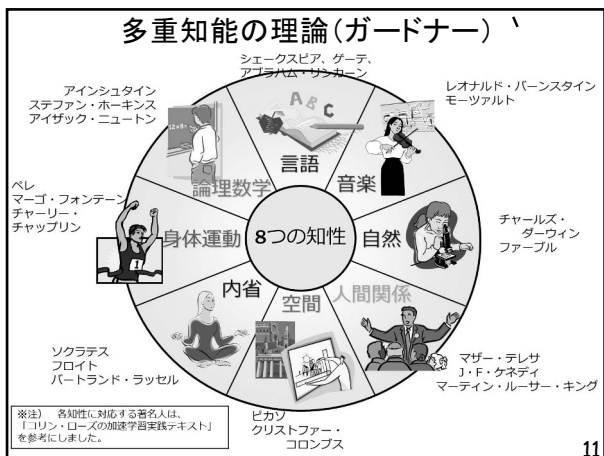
多重知能の理論（ガードナー）

シェークスピア、ゲーテ、アブラハム・リンカーン

アインシュタイン
ステファン・ホーキンス
アイザック・ニュートン

レオナルド・バーンスタイン
モーツァルト

A B C

言語

音楽

論理数学

ペレ
マーゴ・フォンテーン
チャーリー・チャップリン

身体運動

8つの知性

自然

チャールズ・ダーウィン
ファーブル

内省

空間

人間関係

ソクラテス
フロイト
バートランド・ラッセル

マザー・テレサ
J・F・ケネディ
マーティン・ルーサー・キング

ピカソ
クリストファー・コロンブス

※注）　各知性に対応する著名人は、「コリン・ローズの加速学習実践テキスト」を参考にしました。

11